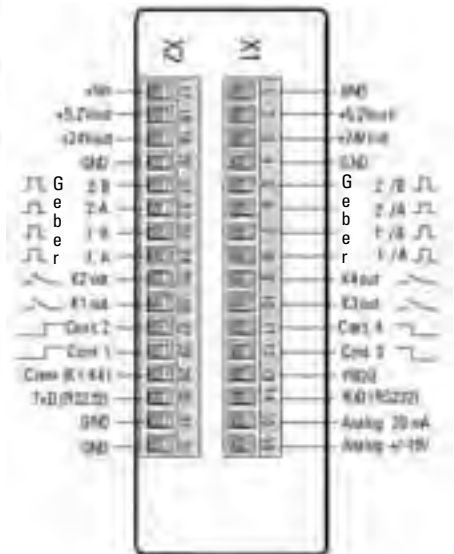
X2

X1

+Vin
+5,2Vout
+24Vout
GND
2_B
2_A
1_B
1_A
K2 out
K1 out
Cont 2
Cont 1
Comm (K1-K4)
TxD (RS232)
GND
GND

G
e
b
e
r

GND
+5,2Vout
+24Vout
GND
2_/B
2_/A
1_/B
1_/A
K4 out
K3 out
Cont 4
Cont 3
PROG
RxD (RS232)
Analog 20 mA
Analog +/-10V

G
e
b
e
r